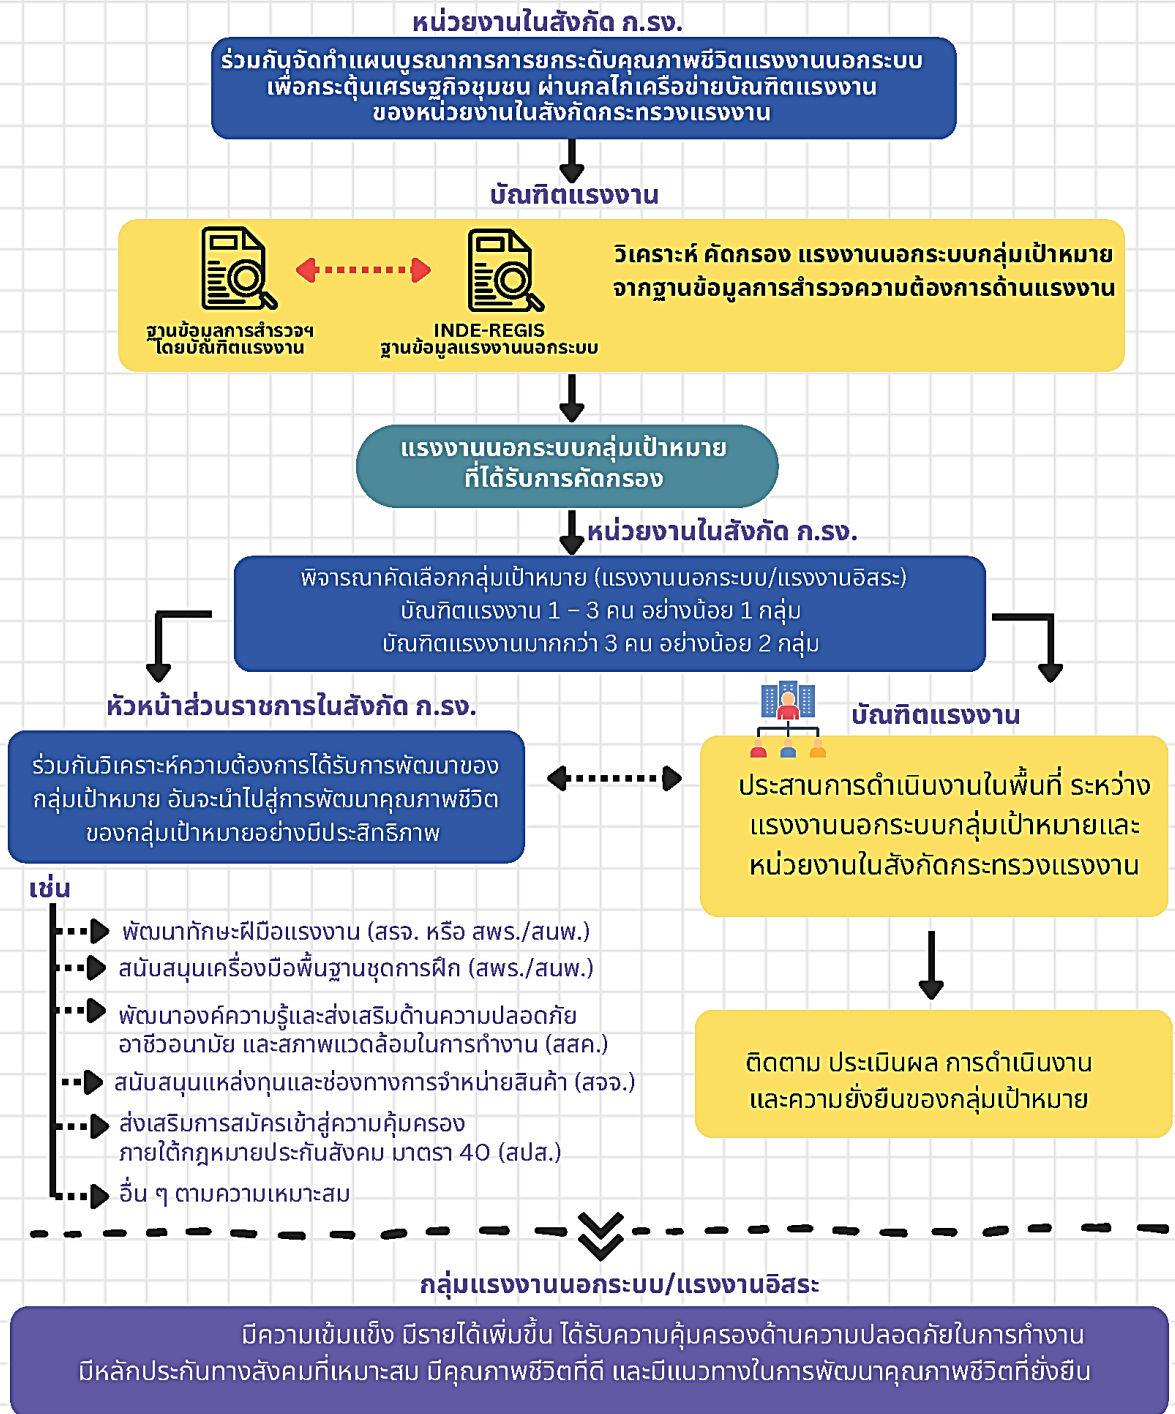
หน่วยงานในสังกัด ก.รง.

ร่วมกันจัดทำแผนบูรณาการการยกระดับคุณภาพชีวิตแรงงานนอกระบบ เพื่อกระตุ้นเศรษฐกิจชุมชน ผ่านกลไกเครือข่ายบัณฑิตแรงงาน ของหน่วยงานในสังกัดกระทรวงแรงงาน

บัณฑิตแรงงาน

ฐานข้อมูลการสำรวจฯ โดยบัณฑิตแรงงาน

INDE-REGIS ฐานข้อมูลแรงงานนอกระบบ

วิเคราะห์ คัดกรอง แรงงานนอกระบบกลุ่มเป้าหมาย จากฐานข้อมูลการสำรวจความต้องการด้านแรงงาน

แรงงานนอกระบบกลุ่มเป้าหมาย ที่ได้รับการคัดกรอง

หน่วยงานในสังกัด ก.รง.

พิจารณาคัดเลือกกลุ่มเป้าหมาย (แรงงานนอกระบบ/แรงงานอิสระ)
บัณฑิตแรงงาน 1 – 3 คน อย่างน้อย 1 กลุ่ม
บัณฑิตแรงงานมากกว่า 3 คน อย่างน้อย 2 กลุ่ม

หัวหน้าส่วนราชการในสังกัด ก.รง.

ร่วมกันวิเคราะห์ความต้องการได้รับการพัฒนาของกลุ่มเป้าหมาย อันจะนำไปสู่การพัฒนาคุณภาพชีวิตของกลุ่มเป้าหมายอย่างมีประสิทธิภาพ

บัณฑิตแรงงาน

ประสานการดำเนินงานในพื้นที่ ระหว่าง แรงงานนอกระบบกลุ่มเป้าหมายและ หน่วยงานในสังกัดกระทรวงแรงงาน

เช่น

พัฒนาทักษะฝีมือแรงงาน (สรจ. หรือ สพร./สนพ.)
สนับสนุนเครื่องมือพื้นฐานชุดการฝึก (สพร./สนพ.)
พัฒนาองค์ความรู้และส่งเสริมด้านความปลอดภัย อาชีวอนามัย และสภาพแวดล้อมในการทำงาน (สสค.)
สนับสนุนแหล่งทุนและช่องทางการจำหน่ายสินค้า (สจจ.)
ส่งเสริมการสมัครเข้าสู่ความคุ้มครอง ภายใต้กฎหมายประกันสังคม มาตรา 40 (สปส.)
อื่น ๆ ตามความเหมาะสม

ติดตาม ประเมินผล การดำเนินงาน และความยั่งยืนของกลุ่มเป้าหมาย

กลุ่มแรงงานนอกระบบ/แรงงานอิสระ

มีความเข้มแข็ง มีรายได้เพิ่มขึ้น ได้รับความคุ้มครองด้านความปลอดภัยในการทำงาน มีหลักประกันทางสังคมที่เหมาะสม มีคุณภาพชีวิตที่ดี และมีแนวทางในการพัฒนาคุณภาพชีวิตที่ยั่งยืน